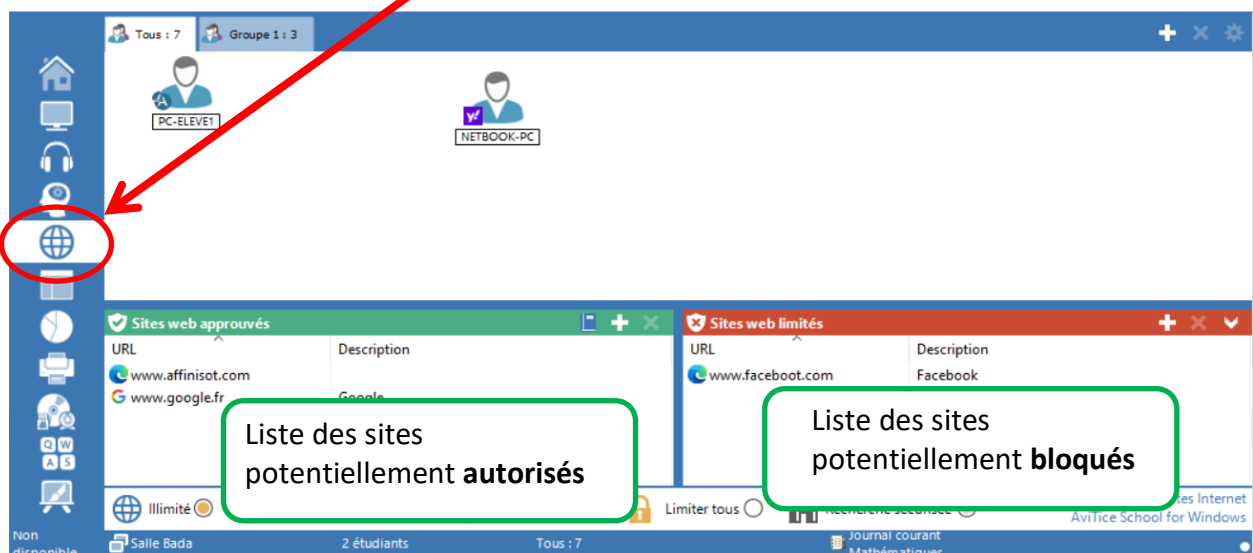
Tous : 7 | Groupe 1 : 3

PC-ELEVE1

NETBOOK-PC

Sites web approuvés

| URL | Description |
|---|---|
| www.affinisot.com | |
| www.google.fr | Google |

Sites web limités

| URL | Description |
|---|---|
| www.faceboot.com | Facebook |

Liste des sites potentiellement **autorisés**

Liste des sites potentiellement **bloqués**

Illimité

Limiter tous

Recherche sécurisée

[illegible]tes Internet
AviTice School for Windows

Non disponible

Salle Bada

2 étudiants

Tous : 7

Journal courant
Mathématiques